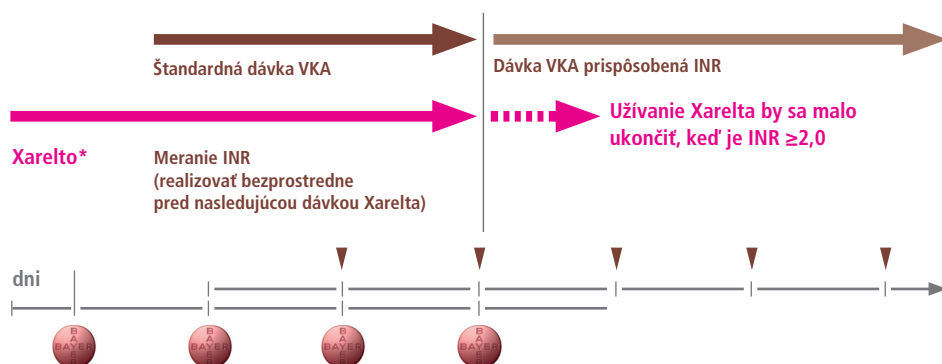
Štandardná dávka VKA

Dávka VKA prispôsobená INR

Xarelto*

Meranie INR (realizovať bezprostredne pred nasledujúcou dávkou Xarelta)

Užívanie Xarelta by sa malo ukončiť, keď je INR ≥2,0

dni

BAYER

BAYER

BAYER

BAYER